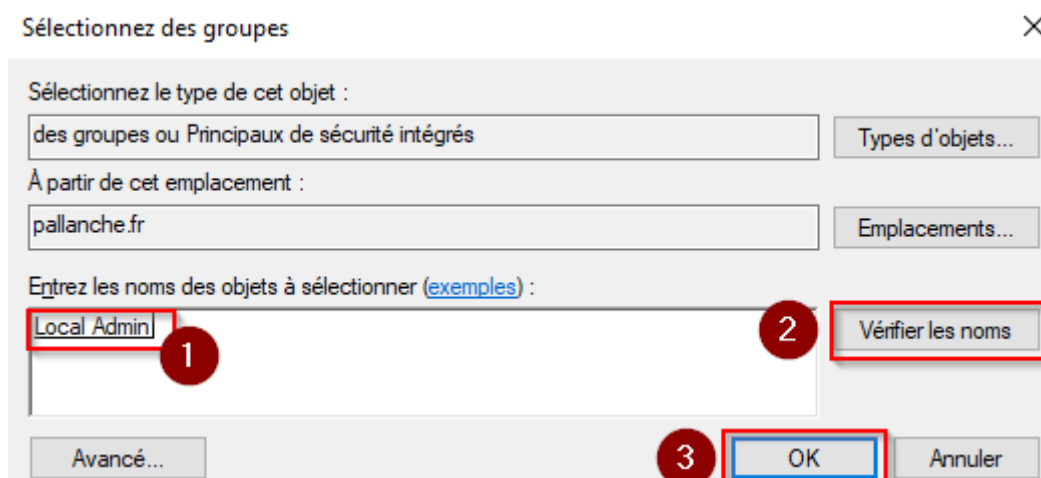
Sélectionnez des groupes

×

Sélectionnez le type de cet objet :

des groupes ou Principaux de sécurité intégrés

Types d'objets...

À partir de cet emplacement :

pallanche.fr

Emplacements...

Entrez les noms des objets à sélectionner (exemples) :

Local Admin

1

2

Vérifier les noms

Avancé...

3

OK

Annuler